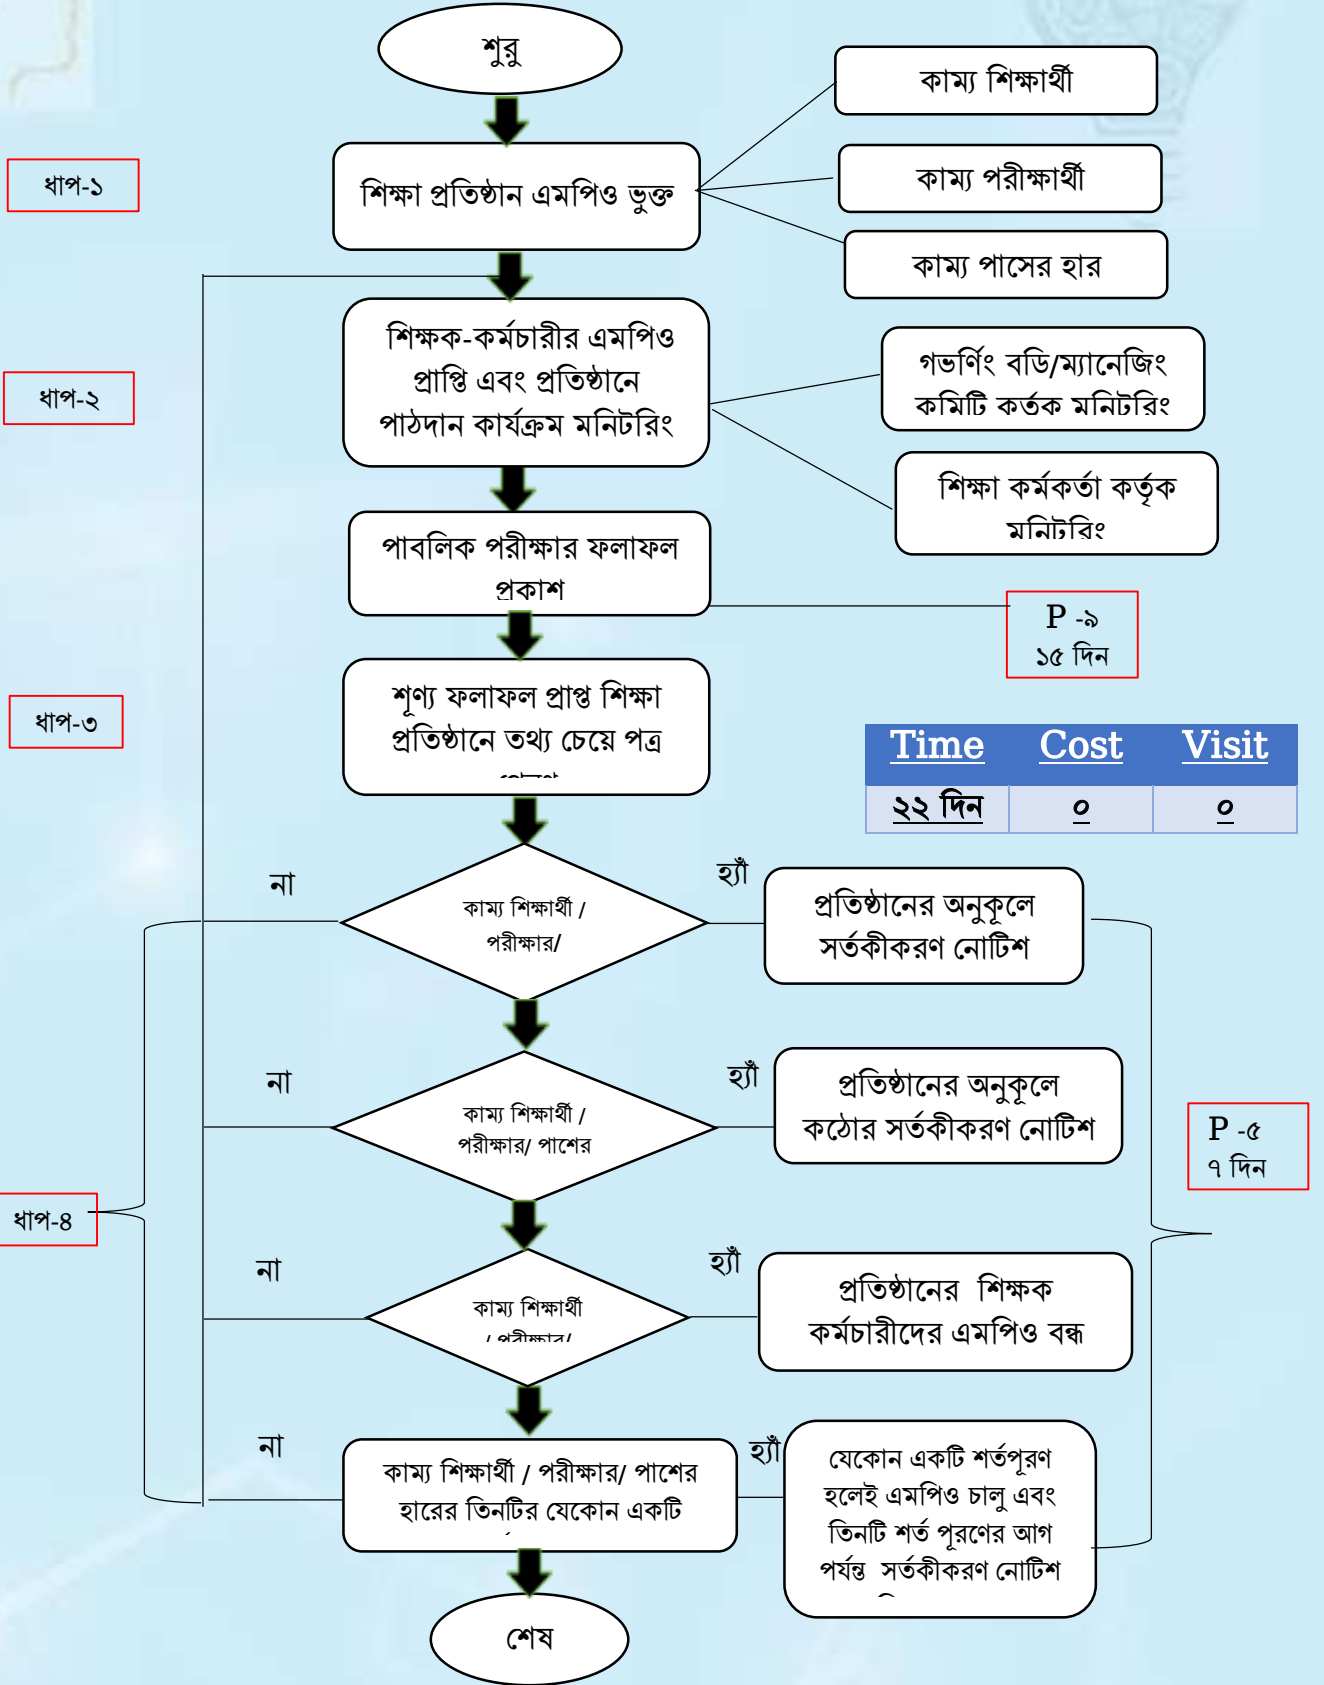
শুরু

ধাপ-১

শিক্ষা প্রতিষ্ঠান এমপিও ভুক্ত

কাম্য শিক্ষার্থী

কাম্য পরীক্ষার্থী

কাম্য পাসের হার

ধাপ-২

শিক্ষক-কর্মচারীর এমপিও প্রাপ্তি এবং প্রতিষ্ঠানে পাঠদান কার্যক্রম মনিটরিং

গভর্ণিং বডি/ম্যানেজিং কমিটি কর্তক মনিটরিং

শিক্ষা কর্মকর্তা কর্তৃক মনিটরিং

পাবলিক পরীক্ষার ফলাফল প্রকাশ

P -৯
১৫ দিন

ধাপ-৩

শূণ্য ফলাফল প্রাপ্ত শিক্ষা প্রতিষ্ঠানে তথ্য চেয়ে পত্র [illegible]

| Time | Cost | Visit |
|---|---|---|
| ২২ দিন | ০ | ০ |

না

কাম্য শিক্ষার্থী / পরীক্ষার/

হ্যাঁ

প্রতিষ্ঠানের অনুকূলে সর্তকীকরণ নোটিশ

না

কাম্য শিক্ষার্থী / পরীক্ষার/ পাশের

হ্যাঁ

প্রতিষ্ঠানের অনুকূলে কঠোর সর্তকীকরণ নোটিশ

P -৫
৭ দিন

ধাপ-৪

না

কাম্য শিক্ষার্থী / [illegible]

হ্যাঁ

প্রতিষ্ঠানের শিক্ষক কর্মচারীদের এমপিও বন্ধ

না

কাম্য শিক্ষার্থী / পরীক্ষার/ পাশের হারের তিনটির যেকোন একটি

হ্যাঁ

যেকোন একটি শর্তপূরণ হলেই এমপিও চালু এবং তিনটি শর্ত পূরণের আগ পর্যন্ত সর্তকীকরণ নোটিশ

শেষ